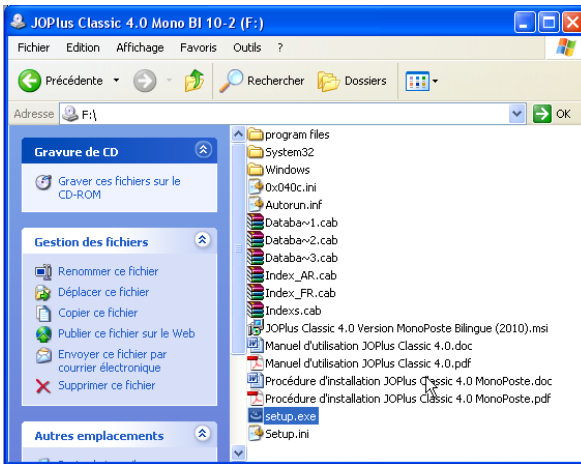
JOPlus Classic 4.0 Mono BI 10-2 (F:)

Fichier Edition Affichage Favoris Outils ?

Précédente Rechercher Dossiers

Adresse F:\ OK

Gravure de CD

Graver ces fichiers sur le CD-ROM

Gestion des fichiers

Renommer ce fichier
Déplacer ce fichier
Copier ce fichier
Publier ce fichier sur le Web
Envoyer ce fichier par courrier électronique
Supprimer ce fichier

Autres emplacements

program files
System32
Windows
0x040c.ini
Autorun.inf
Databa~1.cab
Databa~2.cab
Databa~3.cab
Index_AR.cab
Index_FR.cab
Indexs.cab
JOPlus Classic 4.0 Version MonoPoste Bilingue (2010).msi
Manuel d'utilisation JOPlus Classic 4.0.doc
Manuel d'utilisation JOPlus Classic 4.0.pdf
Procédure d'installation JOPlus Classic 4.0 MonoPoste.doc
Procédure d'installation JOPlus Classic 4.0 MonoPoste.pdf
setup.exe
Setup.ini